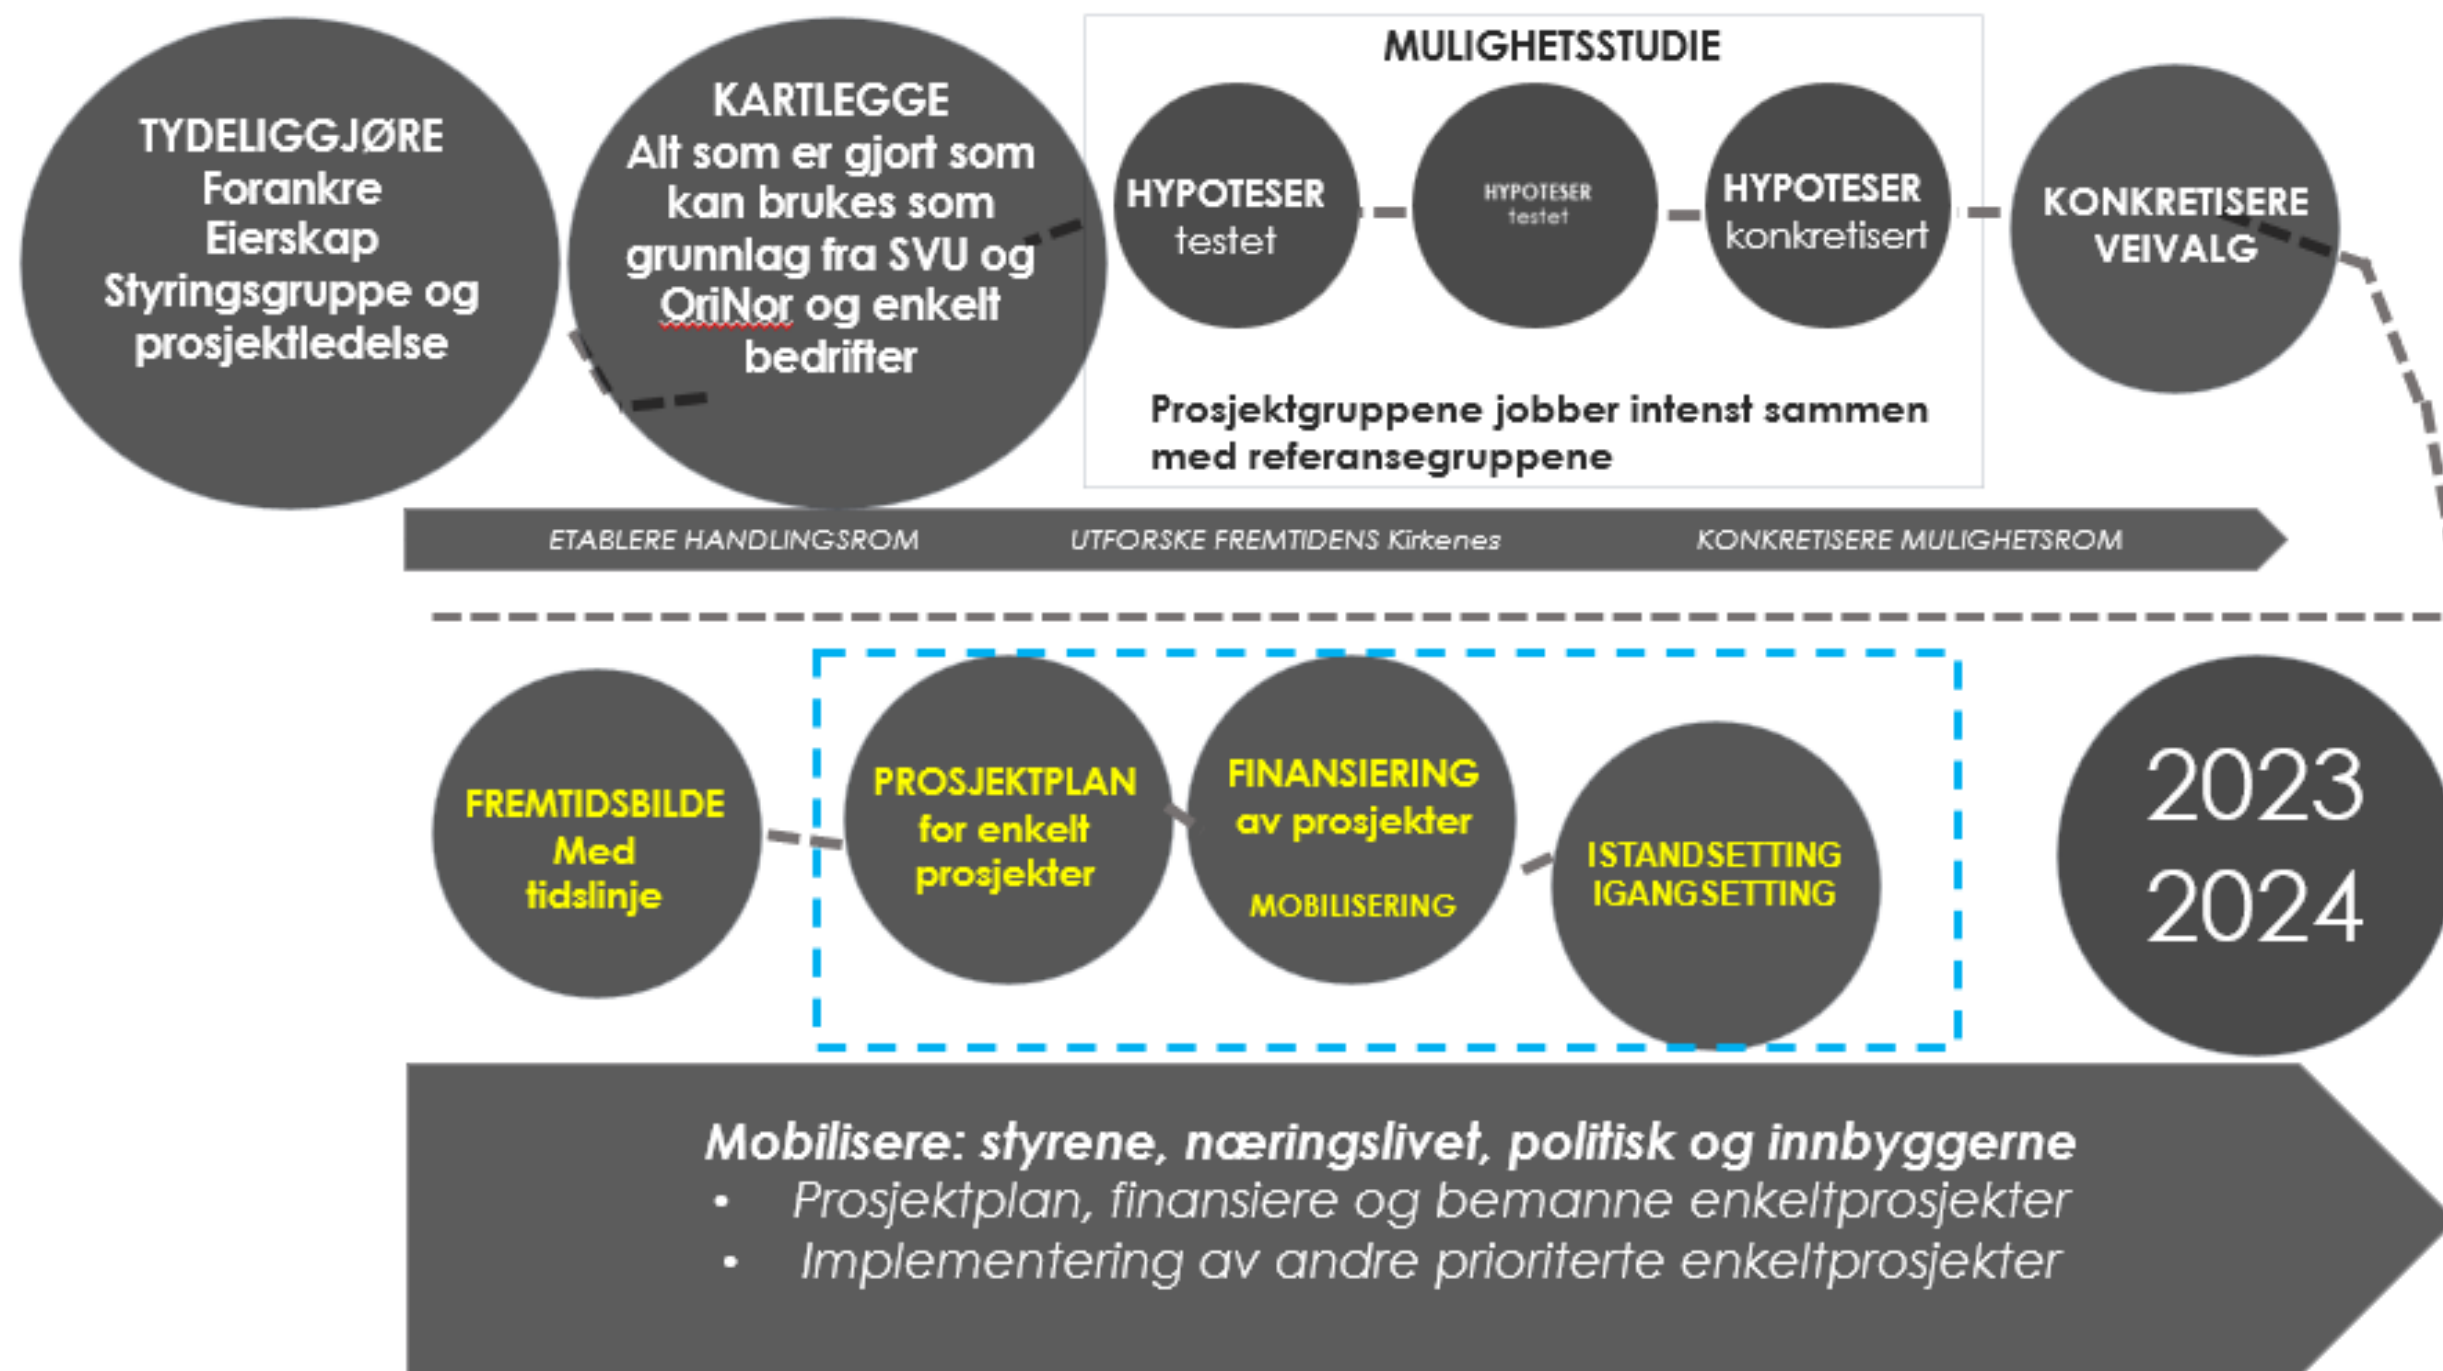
TYDELIGGJØRE
Forankre
Eierskap
Styringsgruppe og prosjektledelse

KARTLEGGE
Alt som er gjort som kan brukes som grunnlag fra SVU og OriNor og enkelt bedrifter

MULIGHETSSTUDIE

HYPOTESER
testet

HYPOTESER
testet

HYPOTESER
konkretisert

Prosjektgruppene jobber intenst sammen med referansegruppene

KONKRETISERE
VEIVALG

ETABLERE HANDLINGSROM
UTFORSKE FREMTIDENS Kirkenes
KONKRETISERE MULIGHETSROM

FREMTIDSBILDE
Med
tidslinje

PROSJEKTPLAN
for enkelt
prosjekter

FINANSIERING
av prosjekter
MOBILISERING

ISTANDSETTING
IGANGSETTING

2023
2024

Mobilisere: styrene, næringslivet, politisk og innbyggerne
• Prosjektplan, finansiere og bemanne enkeltprosjekter
• Implementering av andre prioriterte enkeltprosjekter